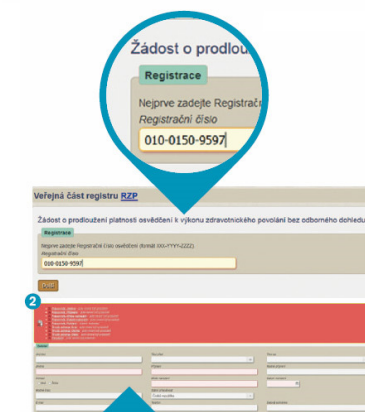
Žádost o prodlou

Registrace

Nejprve zadejte Registrační

Registrační číslo

010-0150-9597

Veřejná část registru RZP

Žádost o prodloužení platnosti osvědčení k výkonu zdravotnického povolání bez odborného dohledu

Registrace

Nejprve zadejte Registrační číslo osvědčení (formát XXX-YYYY-ZZZZ)

Registrační číslo

010-0150-9597

Dále

2

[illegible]